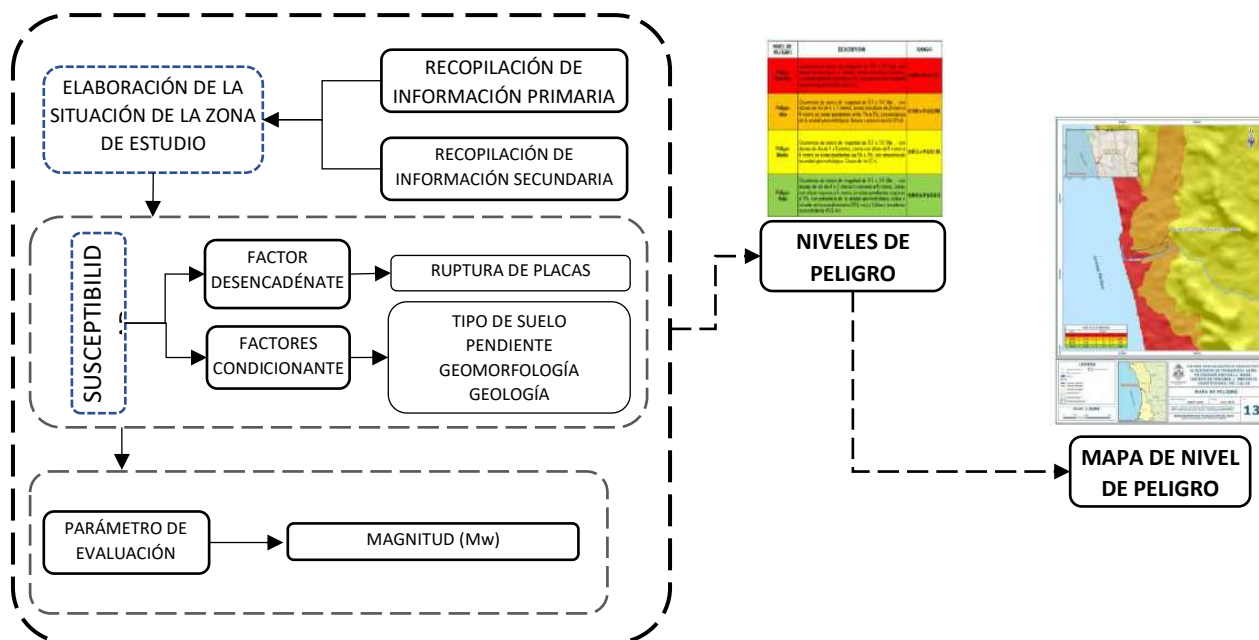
ELABORACIÓN DE LA SITUACIÓN DE LA ZONA DE ESTUDIO

RECOPILACIÓN DE INFORMACIÓN PRIMARIA

RECOPILACIÓN DE INFORMACIÓN SECUNDARIA

SUSCEPTIBILID

FACTOR DESENCADÉNATE

RUPTURA DE PLACAS

FACTORES CONDICIONANTE

TIPO DE SUELO
PENDIENTE
GEOMORFOLOGÍA
GEOLOGÍA

PARÁMETRO DE EVALUACIÓN

MAGNITUD (Mw)

| NIVEL DE PELIGRO | DESCRIPCIÓN | RANGO |
|---|---|---|
| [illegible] | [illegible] | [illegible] |
| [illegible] | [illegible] | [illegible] |
| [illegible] | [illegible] | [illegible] |
| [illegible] | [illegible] | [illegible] |

NIVELES DE PELIGRO

MAPA DE PELIGRO

13

MAPA DE NIVEL DE PELIGRO